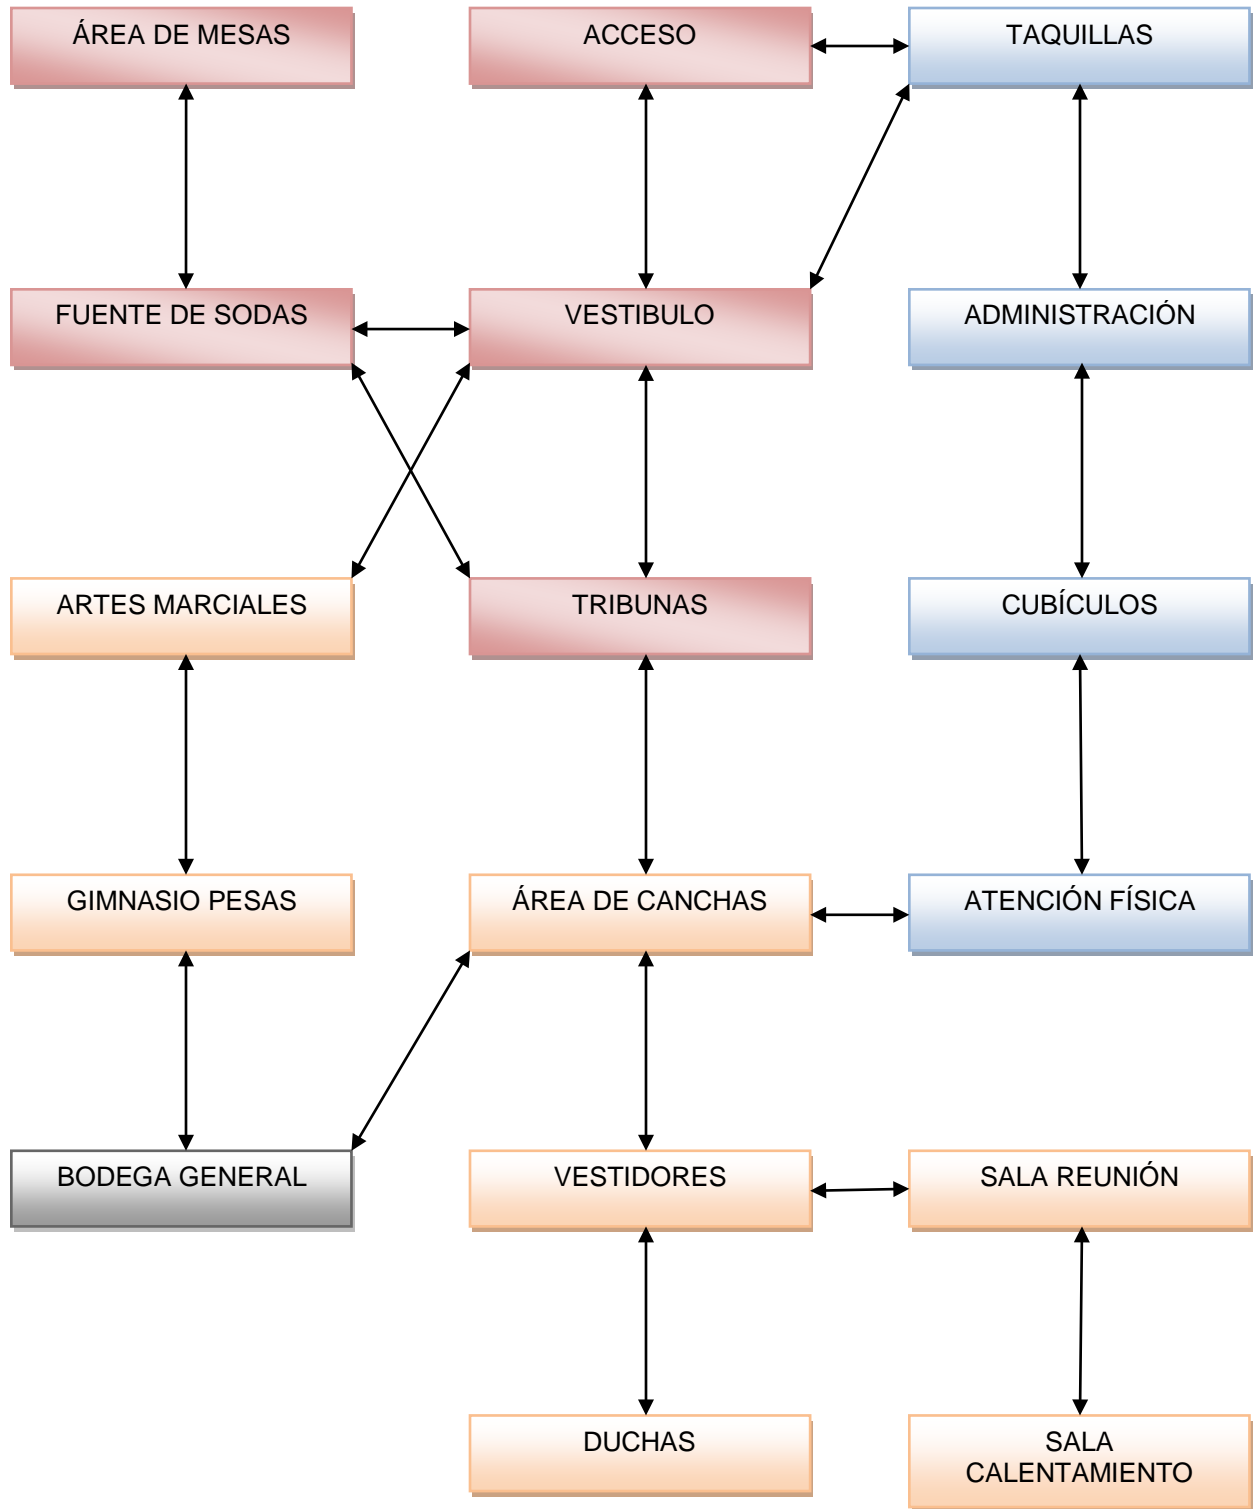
ÁREA DE MESAS

ACCESO

TAQUILLAS

FUENTE DE SODAS

VESTIBULO

ADMINISTRACIÓN

ARTES MARCIALES

TRIBUNAS

CUBÍCULOS

GIMNASIO PESAS

ÁREA DE CANCHAS

ATENCIÓN FÍSICA

BODEGA GENERAL

VESTIDORES

SALA REUNIÓN

DUCHAS

SALA CALENTAMIENTO